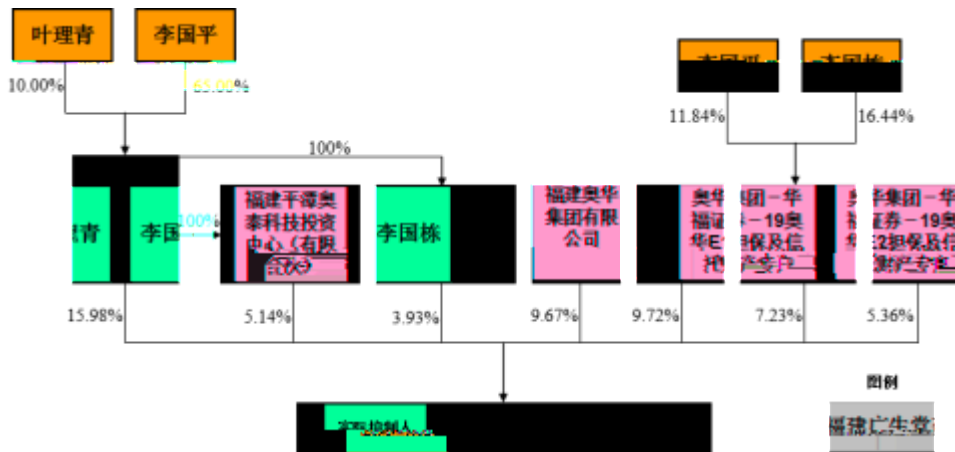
叶理青

李国平

10.00%

65.00%

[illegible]

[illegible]

11.84%

16.44%

100%

理青

李国

100%

福建平潭奥泰科技投资中心（有限合伙）

李国栋

福建奥华集团有限公司

奥华集团－华福证券－19奥华E1担保及信托财产专户

奥华集团－华福证券－19奥华E2担保及信托财产专户

15.98%

5.14%

3.93%

9.67%

9.72%

7.23%

5.36%

图例

实际控制人

福建广生堂